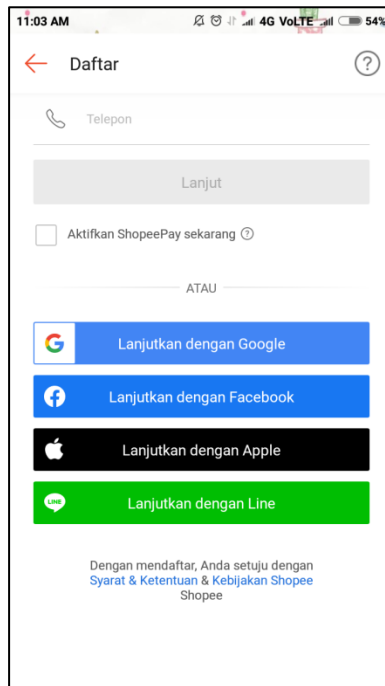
11:03 AM 4G VoLTE 54%

Daftar

?

Telepon

Lanjut

Aktifkan ShopeePay sekarang ?

ATAU

Lanjutkan dengan Google

Lanjutkan dengan Facebook

Lanjutkan dengan Apple

LINE Lanjutkan dengan Line

Dengan mendaftar, Anda setuju dengan Syarat & Ketentuan & Kebijakan Shopee Shopee